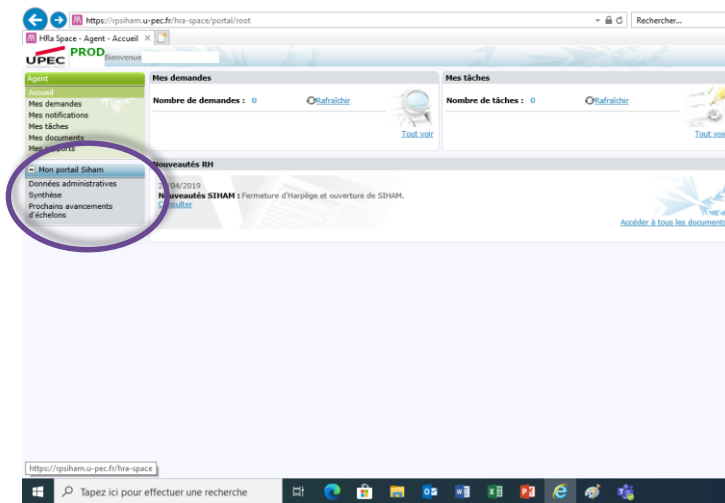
https://rpsiham.u-pec.fr/hra-space/portal/root

Rechercher...

HRa Space - Agent - Accueil ×

UPEC PROD Bienvenue

Agent
Accueil
Mes demandes
Mes notifications
Mes tâches
Mes documents
Mes rapports

Mon portail Siham
Données administratives
Synthèse
Prochains avancements d'échelons

Mes demandes
Nombre de demandes : 0
Rafraîchir
Tout voir

Mes tâches
Nombre de tâches : 0
Rafraîchir
Tout voir

Nouveautés RH
2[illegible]/04/2019
Nouveautés SIHAM : Fermeture d'Harpège et ouverture de SIHAM.
Consulter
Accéder à tous les documents

https://rpsiham.u-pec.fr/hra-space

Taper ici pour effectuer une recherche